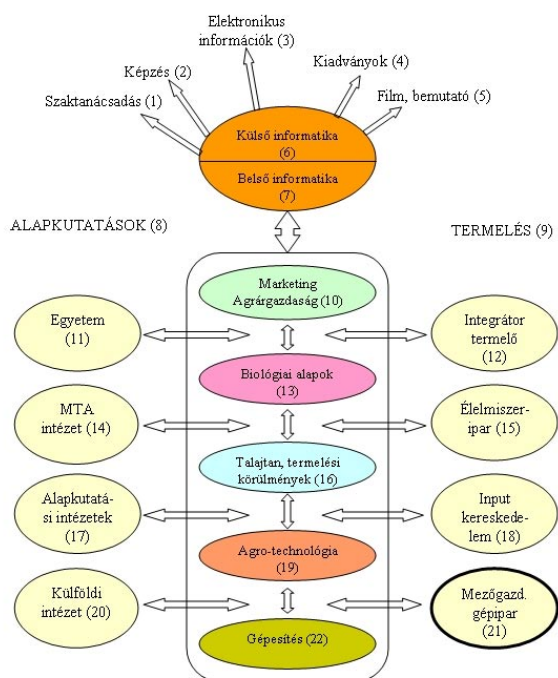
Elektronikus információk (3)

Képzés (2)

Kiadványok (4)

Szaktanácsadás (1)

Film, bemutató (5)

Külső informatika (6)

Belső informatika (7)

ALAPKUTATÁSOK (8)

TERMELÉS (9)

Marketing Agrárgazdaság (10)

Egyetem (11)

Integrátor termelő (12)

Biológiai alapok (13)

MTA intézet (14)

Élelmiszer-ipar (15)

Talajtan, termelési körülmények (16)

Alapkutatási intézetek (17)

Input kereskedelem (18)

Agro-technológia (19)

Külföldi intézet (20)

Mezőgazd. gépipar (21)

Gépesítés (22)